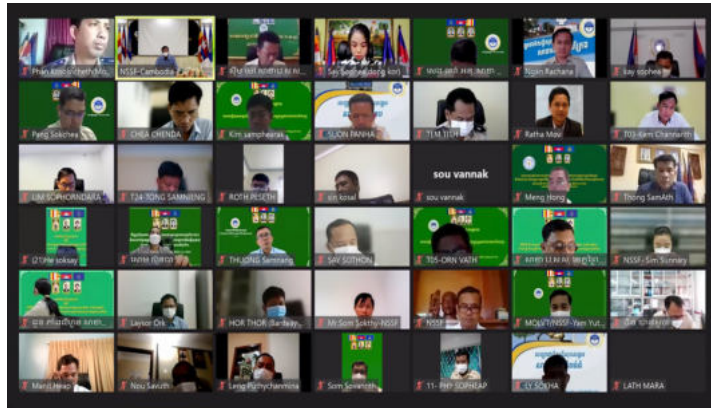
Phan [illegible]
NSSF-Cambodia
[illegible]
Say Sophea
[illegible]
Tupin Rachana
Kay sophea

Pang Sokchea
CHEA CHENDA
Kim sampheaph
SUON PANHA
TIM TISH
Ratha Mov
T03-Kem Chantarith

LIM SOPHORNDARA
T24-TONG SAMNENG
ROTH PESETH
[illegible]
sou vannak
Meng Hong
Thong SamAth

sou vannak

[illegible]
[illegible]
THLONG Samnang
SAY SOTHON
T05-ORN VATH
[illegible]
NSSF-Sim Sunnary

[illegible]
Laysor Orn
HOR THOR (Banteay...
Mr Som Sokthy-NSSF
NSSF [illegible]
MOLVT/NSSF-Yan Yut...
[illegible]

Mam Heap
Nou Savuth
Leng Puthychanmina
Som Sovannth
11- PHY SOPHEAP
LY SOKHA
LATH MARA